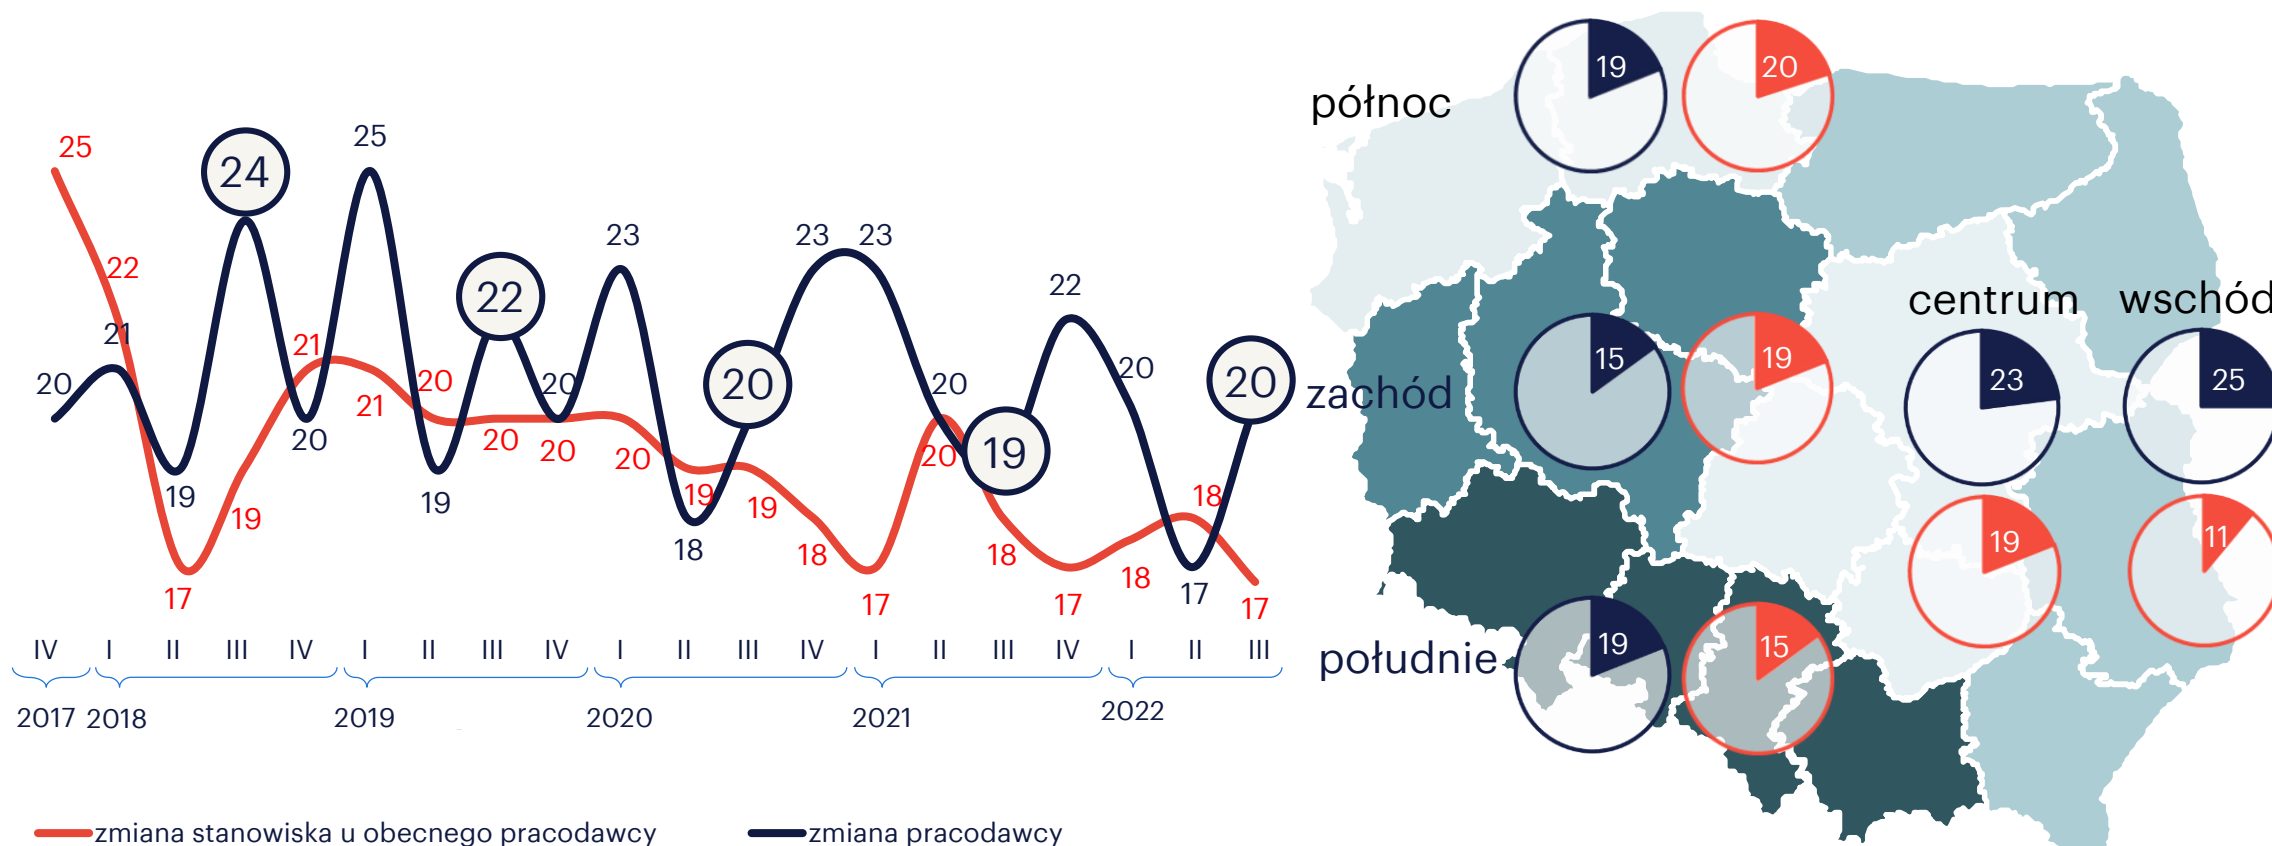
25
22
21
20
24
21
19
19
17
20
25
21
20
21
20
22
20
20
19
23
20
20
19
18
23
23
19
18
20
20
17
19
22
20
18
18
17
18
20
17
17

IV I II III IV I II III IV I II III IV I II III IV I II III
2017 2018 2019 2020 2021 2022

zmiana stanowiska u obecnego pracodawcy
zmiana pracodawcy

północ
19
20
zachód
15
19
centrum
23
19
wschód
25
11
południe
19
15